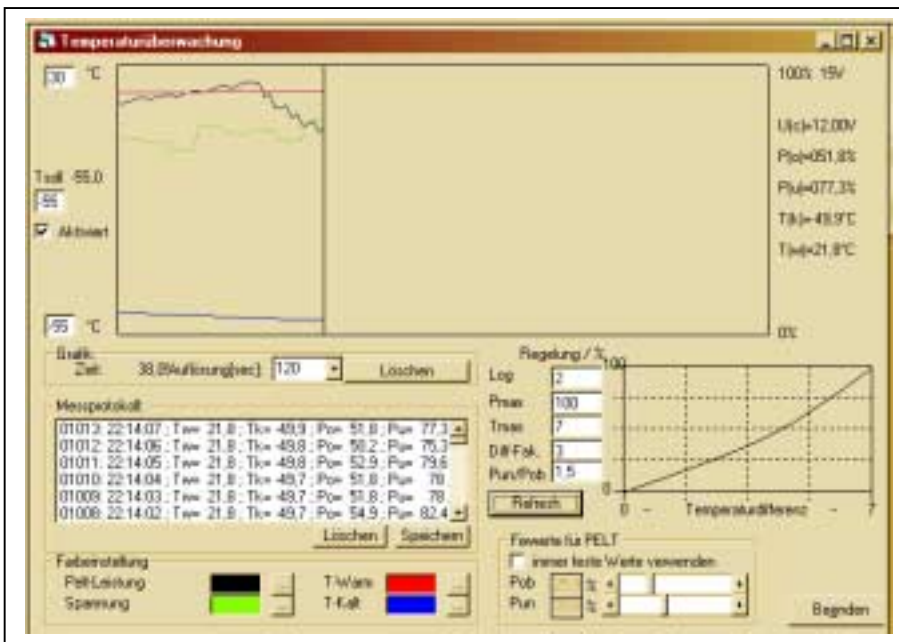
Temperaturüberwachung

30 °C

Tsoll -55,0
-55
Aktiviert

-55 °C

100% 15V

U(c)=12,00V
P(o)=051,8%
P(u)=077,3%
T(k)=-49,9°C
T(w)=21,8°C

0%

Grafik
Zeit: 38,0(Auflösung[sec]) 120 Löschen

Messprotokoll
01013: 22:14:07 ; Tw= 21,8 ; Tk= -49,9 ; Po= 51,8 ; Pu= 77,3
01012: 22:14:06 ; Tw= 21,8 ; Tk= -49,8 ; Po= 50,2 ; Pu= 75,3
01011: 22:14:05 ; Tw= 21,8 ; Tk= -49,8 ; Po= 52,9 ; Pu= 79,6
01010: 22:14:04 ; Tw= 21,8 ; Tk= -49,7 ; Po= 51,8 ; Pu= 78
01009: 22:14:03 ; Tw= 21,8 ; Tk= -49,7 ; Po= 51,8 ; Pu= 78
01008: 22:14:02 ; Tw= 21,8 ; Tk= -49,7 ; Po= 54,9 ; Pu= 82,4
Löschen Speichern

Farbeinstellung
Pelt-Leistung
Spannung
T-Warm
T-Kalt

Regelung / %
Log 2
Pmax 100
Tmax 7
Diff-Fak. 3
Pun/Pob 1,5
Refresh

100
0
0 - Temperaturdifferenz - 7

Festwerte für PELT
immer feste Werte verwenden
Pob %
Pun %

Beenden